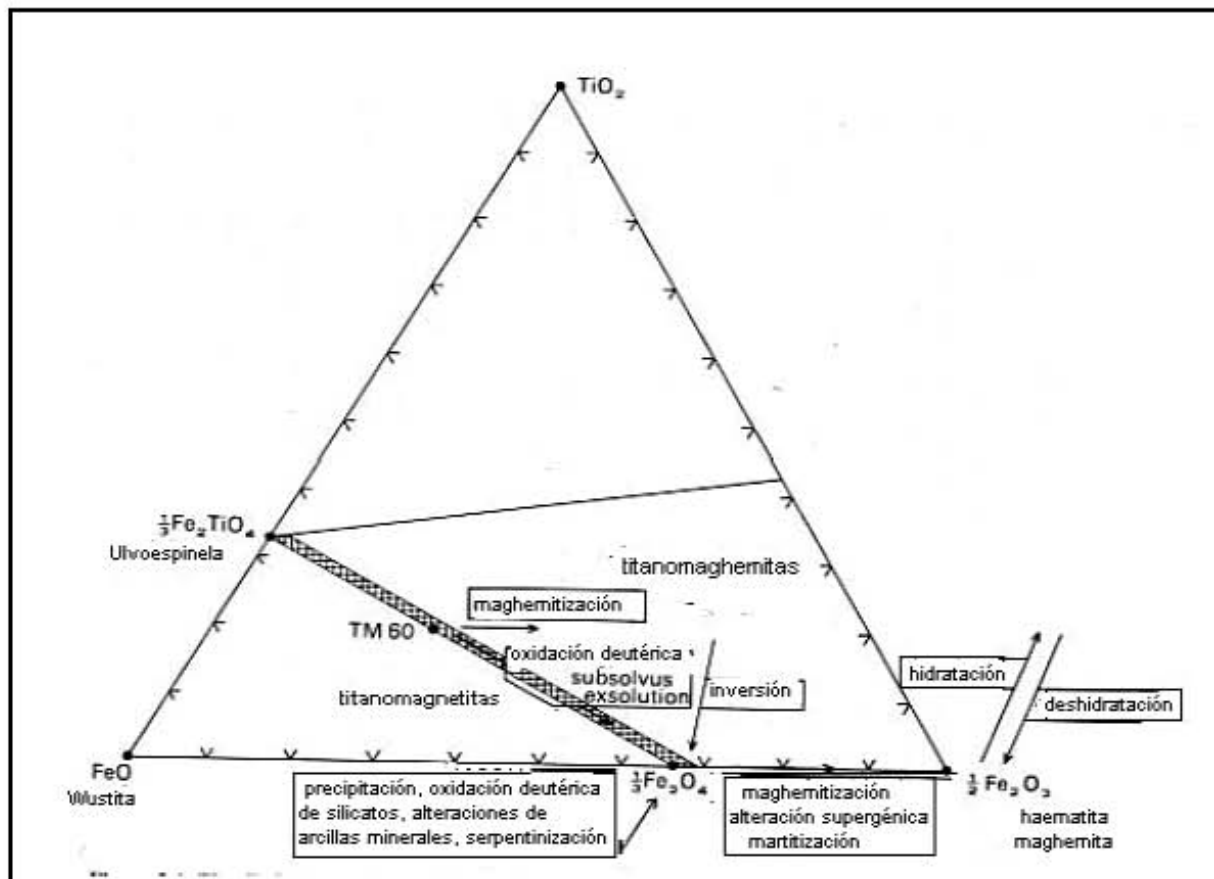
$TiO_2$

$\frac{1}{3}Fe_2TiO_4$
Ulvoespinela

titanomaghemitas

maghemitización

TM 60

oxidación deutérica

subsolvus exsolution

inversión

titanomagnetitas

hidratación

deshidratación

FeO
Wustita

precipitación, oxidación deutérica de silicatos, alteraciones de arcillas minerales, serpentinización

$\frac{1}{3}Fe_3O_4$

maghemitización
alteración supergénica
martitización

$\frac{1}{2}Fe_2O_3$
haematita
maghemita